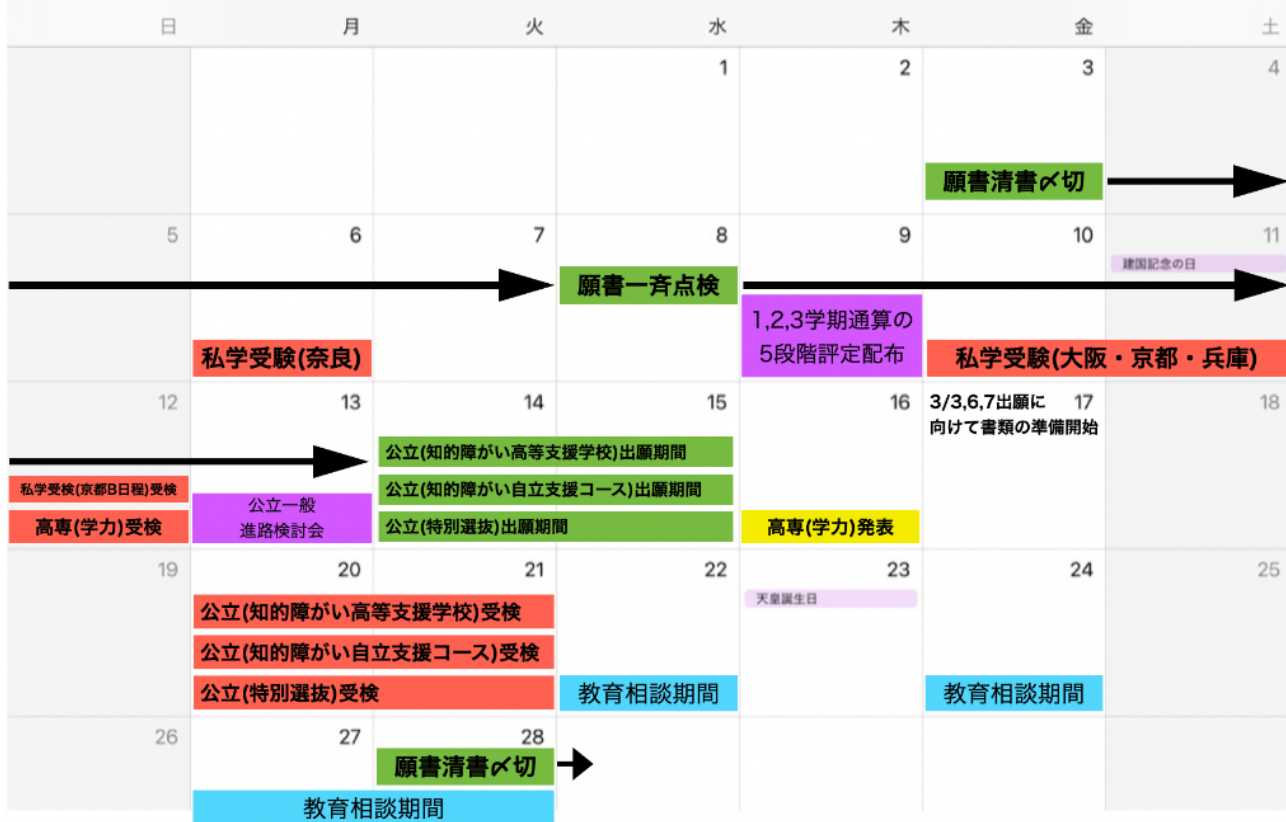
| 日 | 月 | 火 | 水 | 木 | 金 | 土 |
|---|---|---|---|---|---|---|
| | | | 1 | 2 | 3<br>願書清書〆切 | 4 |
| 5 | 6<br>私学受験(奈良) | 7 | 8<br>願書一斉点検 | 9<br>1,2,3学期通算の5段階評定配布 | 10<br>私学受験(大阪・京都・兵庫) | 11<br>建国記念の日 |
| 12<br>私学受検(京都B日程)受検<br>高専(学力)受検 | 13<br>公立一般進路検討会 | 14<br>公立(知的障がい高等支援学校)出願期間<br>公立(知的障がい自立支援コース)出願期間<br>公立(特別選抜)出願期間 | 15 | 16<br>高専(学力)発表 | 3/3,6,7出願に向けて書類の準備開始 17 | 18 |
| 19 | 20<br>公立(知的障がい高等支援学校)受検<br>公立(知的障がい自立支援コース)受検<br>公立(特別選抜)受検 | 21 | 22<br>教育相談期間 | 23<br>天皇誕生日 | 24<br>教育相談期間 | 25 |
| 26 | 27<br>教育相談期間 | 28<br>願書清書〆切 | | | | |